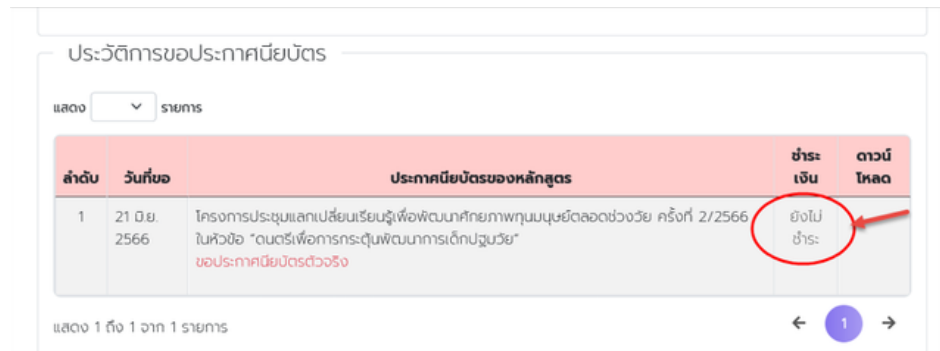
ประวัติการขอประกาศนียบัตร

แสดง รายการ

| ลำดับ | วันที่ขอ | ประกาศนียบัตรของหลักสูตร | ชำระเงิน | ดาวน์โหลด |
|---|---|---|---|---|
| 1 | 21 มิ.ย. 2566 | โครงการประชุมแลกเปลี่ยนเรียนรู้เพื่อพัฒนาศักยภาพทุนมนุษย์ตลอดช่วงวัย ครั้งที่ 2/2566 ในหัวข้อ "ดนตรีเพื่อการกระตุ้นพัฒนาการเด็กปฐมวัย" ขอประกาศนียบัตรตัวจริง | ยังไม่ชำระ | |

แสดง 1 ถึง 1 จาก 1 รายการ

← 1 →